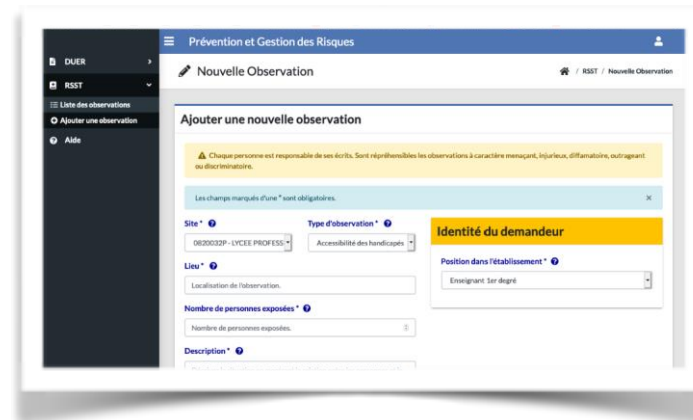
Prévention et Gestion des Risques

DUER

RSST

Liste des observations

Ajouter une observation

Aide

Nouvelle Observation

/ RSST / Nouvelle Observation

Ajouter une nouvelle observation

Chaque personne est responsable de ses écrits. Sont répréhensibles les observations à caractère menaçant, injurieux, diffamatoire, outrageant ou discriminatoire.

Les champs marqués d'une * sont obligatoires.

×

Site *

0820032P - LYCEE PROFESS

Type d'observation *

Accessibilité des handicapés

Lieu *

Localisation de l'observation.

Nombre de personnes exposées *

Nombre de personnes exposées.

Description *

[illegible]

Identité du demandeur

Position dans l'établissement *

Enseignant 1er degré